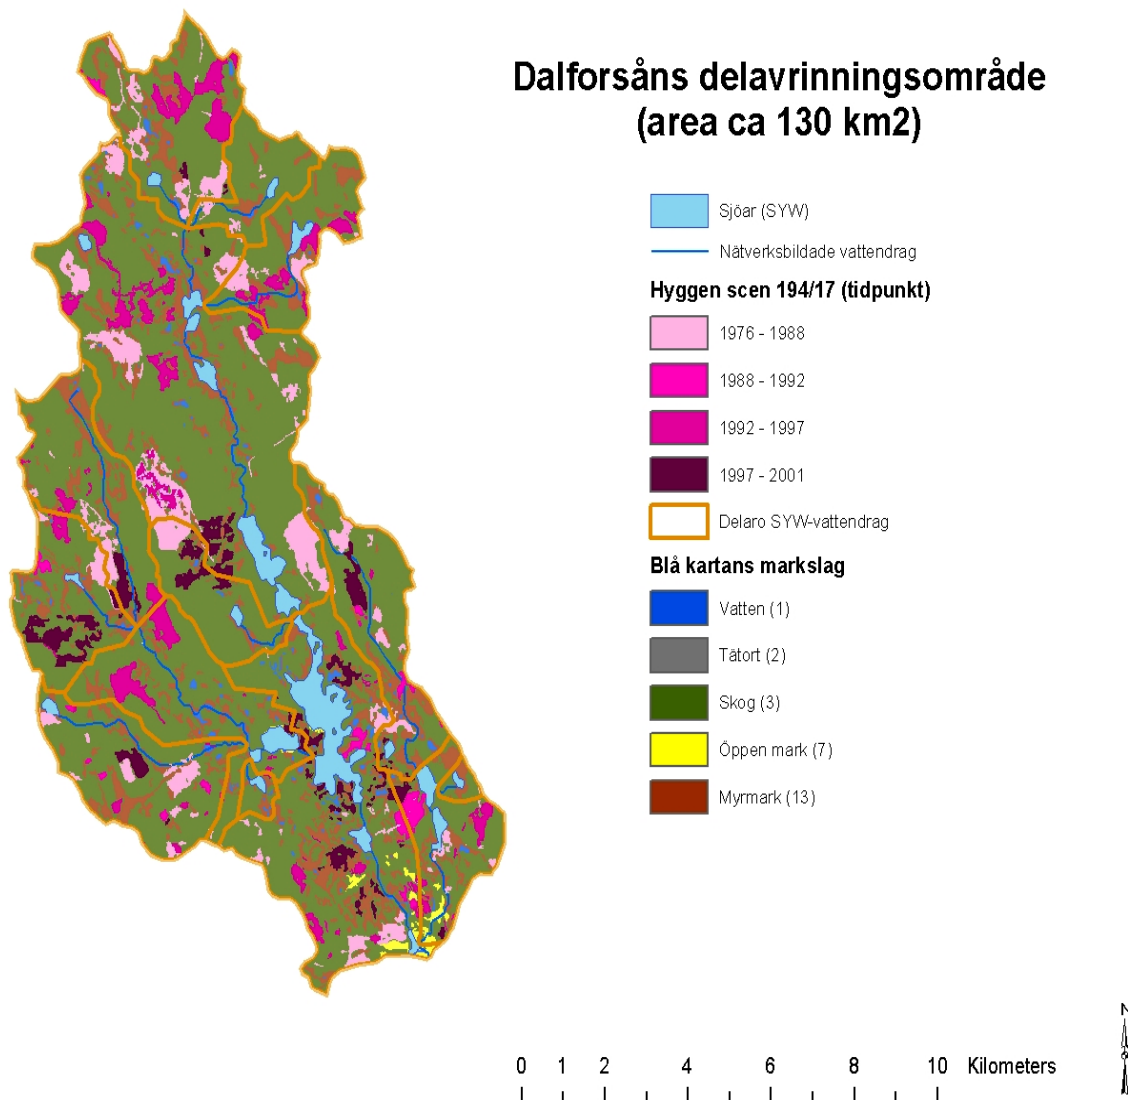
Dalforsåns delavrinningsområde
(area ca 130 km2)

Sjöar (SYW)
Nätverksbildade vattendrag

Hyggen scen 194/17 (tidpunkt)
1976 - 1988
1988 - 1992
1992 - 1997
1997 - 2001
Delaro SYW-vattendrag

Blå kartans markslag
Vatten (1)
Tätort (2)
Skog (3)
Öppen mark (7)
Myrmark (13)

0 1 2 4 6 8 10 Kilometers

N